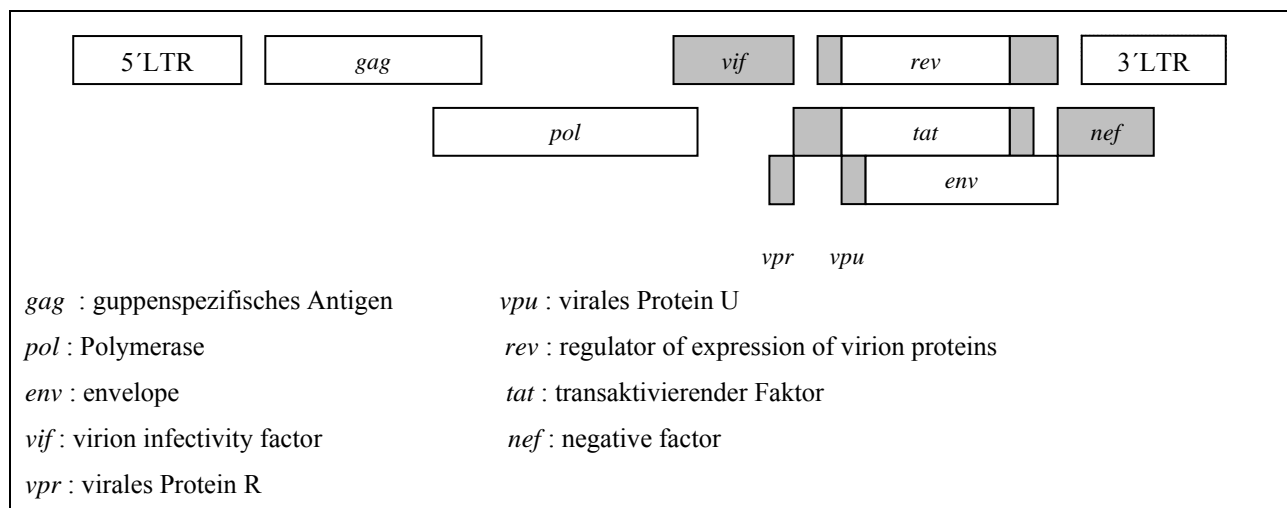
5´LTR gag vif rev 3´LTR

pol tat nef

env

vpr vpu

gag : guppenspezifisches Antigen

pol : Polymerase

env : envelope

vif : virion infectivity factor

vpr : virales Protein R

vpu : virales Protein U

rev : regulator of expression of virion proteins

tat : transaktivierender Faktor

nef : negative factor